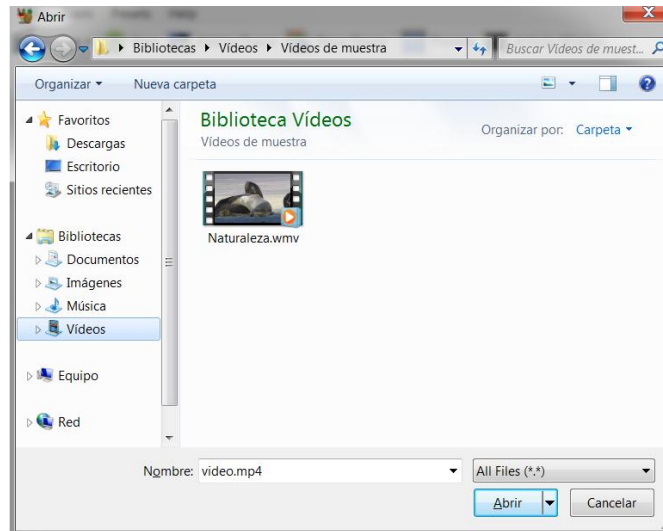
Abrir

Bibliotecas ▸ Vídeos ▸ Vídeos de muestra

Buscar Vídeos de muest...

Organizar ▾ Nueva carpeta

Favoritos
Descargas
Escritorio
Sitios recientes

Bibliotecas
Documentos
Imágenes
Música
Vídeos

Equipo

Red

Biblioteca Vídeos
Vídeos de muestra

Organizar por: Carpeta ▾

Naturaleza.wmv

Nombre: video.mp4

All Files (*.*)

Abrir

Cancelar